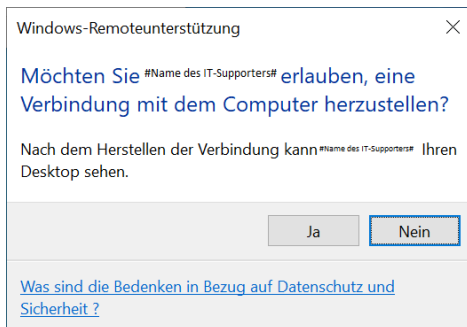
Windows-Remoteunterstützung

Möchten Sie #Name des IT-Supporters# erlauben, eine Verbindung mit dem Computer herzustellen?

Nach dem Herstellen der Verbindung kann #Name des IT-Supporters# Ihren Desktop sehen.

Ja

Nein

Was sind die Bedenken in Bezug auf Datenschutz und Sicherheit ?